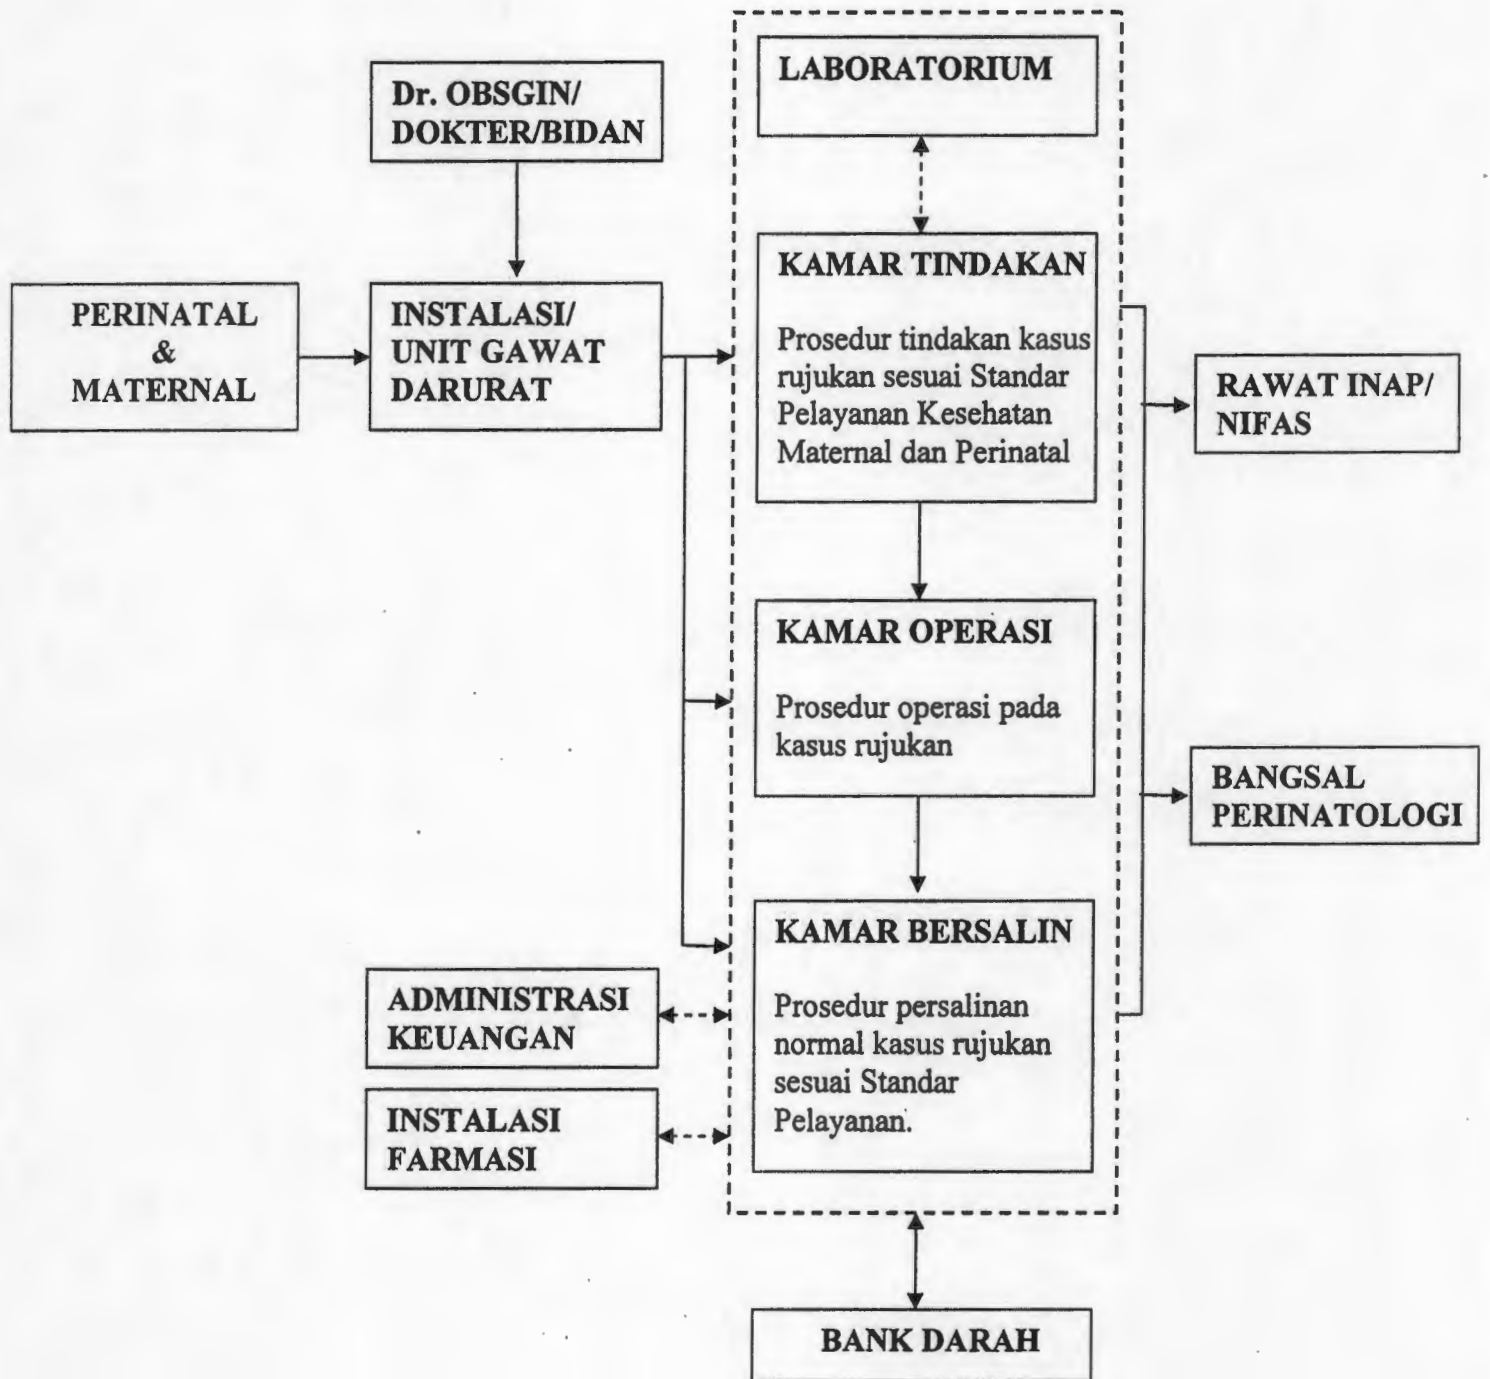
Dr. OBSGIN/
DOKTER/BIDAN

LABORATORIUM

PERINATAL
&
MATERNAL

INSTALASI/
UNIT GAWAT
DARURAT

KAMAR TINDAKAN

Prosedur tindakan kasus rujukan sesuai Standar Pelayanan Kesehatan Maternal dan Perinatal

RAWAT INAP/
NIFAS

KAMAR OPERASI

Prosedur operasi pada kasus rujukan

BANGSAL
PERINATOLOGI

KAMAR BERSALIN

Prosedur persalinan normal kasus rujukan sesuai Standar Pelayanan.

ADMINISTRASI
KEUANGAN

INSTALASI
FARMASI

BANK DARAH